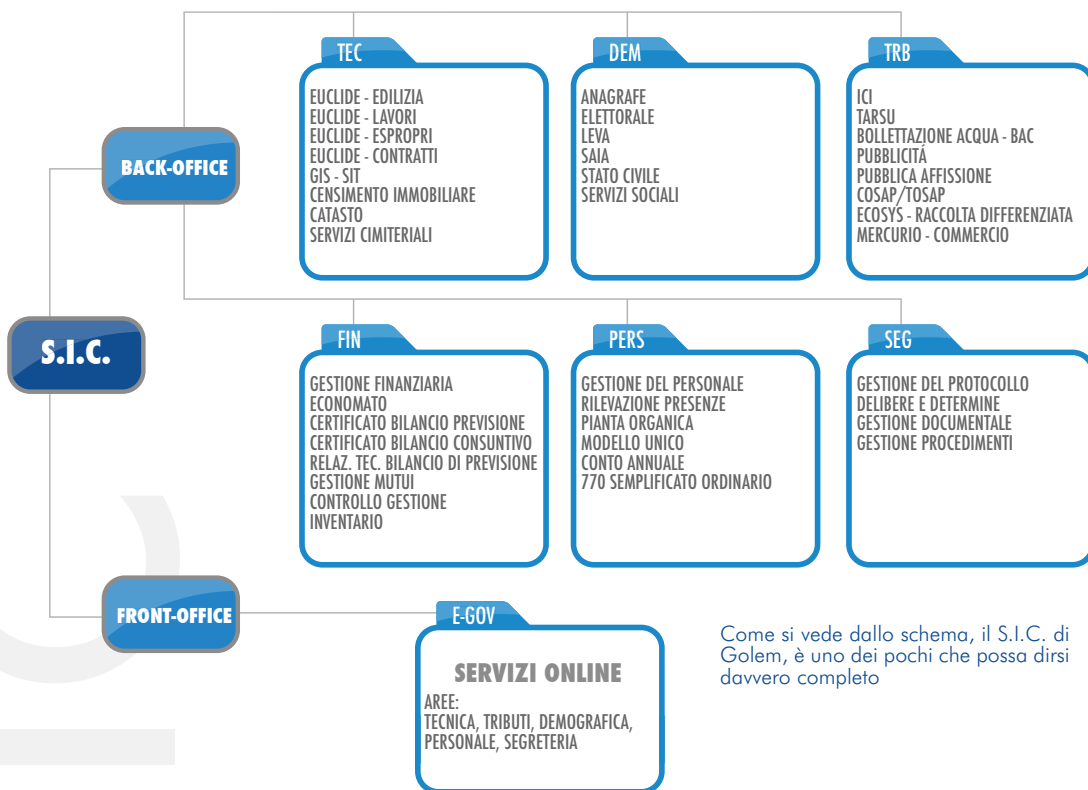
S.I.C.

BACK-OFFICE

TEC

EUCLIDE - EDILIZIA
EUCLIDE - LAVORI
EUCLIDE - ESPROPRI
EUCLIDE - CONTRATTI
GIS - SIT
CENSIMENTO IMMOBILIARE
CATASTO
SERVIZI CIMITERIALI

DEM

ANAGRAFE
ELETTORALE
LEVA
SAIA
STATO CIVILE
SERVIZI SOCIALI

TRB

ICI
TARSU
BOLLETTAZIONE ACQUA - BAC
PUBBLICITÁ
PUBBLICA AFFISSIONE
COSAP/TOSAP
ECOSYS - RACCOLTA DIFFERENZIATA
MERCURIO - COMMERCIO

FIN

GESTIONE FINANZIARIA
ECONOMATO
CERTIFICATO BILANCIO PREVISIONE
CERTIFICATO BILANCIO CONSUNTIVO
RELAZ. TEC. BILANCIO DI PREVISIONE
GESTIONE MUTUI
CONTROLLO GESTIONE
INVENTARIO

PERS

GESTIONE DEL PERSONALE
RILEVAZIONE PRESENZE
PIANTA ORGANICA
MODELLO UNICO
CONTO ANNUALE
770 SEMPLIFICATO ORDINARIO

SEG

GESTIONE DEL PROTOCOLLO
DELIBERE E DETERMINE
GESTIONE DOCUMENTALE
GESTIONE PROCEDIMENTI

FRONT-OFFICE

E-GOV

SERVIZI ONLINE
AREE:
TECNICA, TRIBUTI, DEMOGRAFICA, PERSONALE, SEGRETERIA

Come si vede dallo schema, il S.I.C. di Golem, è uno dei pochi che possa dirsi davvero completo